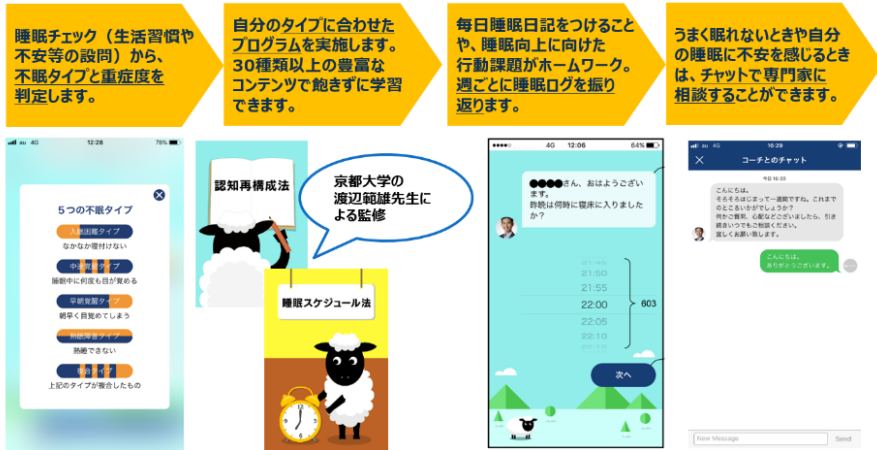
睡眠チェック（生活習慣や不安等の設問）から、不眠タイプと重症度を判定します。

自分のタイプに合わせたプログラムを実施します。30種類以上の豊富なコンテンツで飽きずに学習できます。

毎日睡眠日記をつけることや、睡眠向上に向けた行動課題がホームワーク。週ごとに睡眠ログを振り返ります。

うまく眠れないときや自分の睡眠に不安を感じるときは、チャットで専門家に相談することができます。

4G 12:28 75%

5つの不眠タイプ

入眠困難タイプ
なかなか寝付けない

中途覚醒タイプ
睡眠中に何度も目が覚める

早朝覚醒タイプ
朝早く目覚めてしまう

熟眠障害タイプ
熟睡できない

複合タイプ
上記のタイプが複合したもの

認知再構成法

京都大学の渡辺範雄先生による監修

睡眠スケジュール法

4G 12:06 64%

●●●●さん、おはようございます。
昨晩は何時に寝床に入りましたか？

21:50
21:55
22:00
22:05
22:10

603

次へ

16:29

コーチとのチャット

今日 16:03

こんにちは。
そろそろはじまって一週間ですね。これまでのところいかがでしょうか？
何かご質問、心配なことがございましたら、引き続きいつでもご相談ください。
宜しくお願い致します。

こんにちは。
ありがとうございます。

New Message

Send